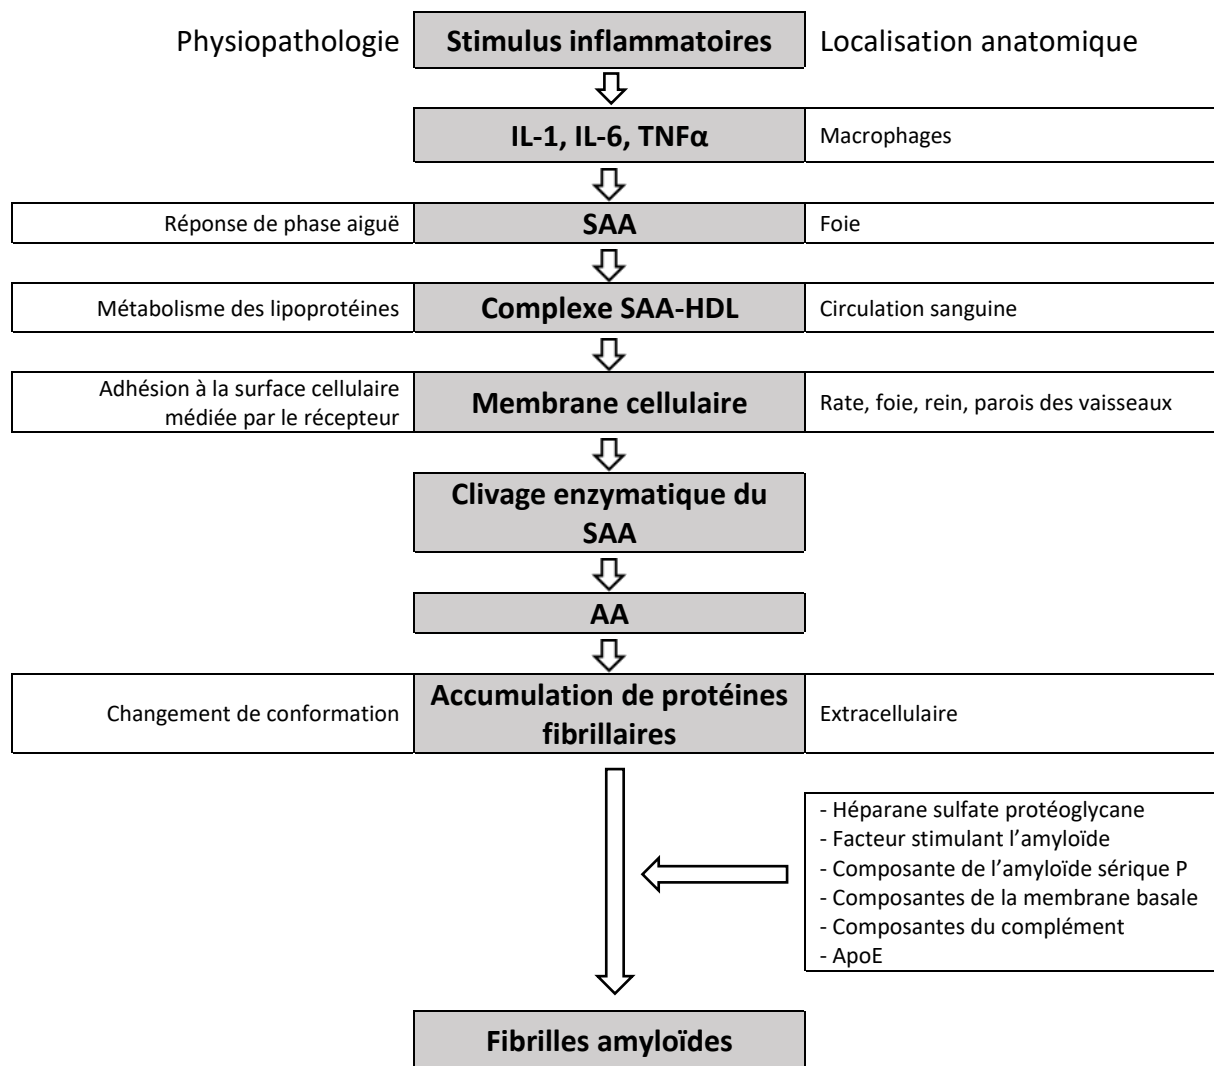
Physiopathologie | Stimulus inflammatoires | Localisation anatomique

IL-1, IL-6, TNFα | Macrophages

Réponse de phase aiguë | SAA | Foie

Métabolisme des lipoprotéines | Complexe SAA-HDL | Circulation sanguine

Adhésion à la surface cellulaire médiée par le récepteur | Membrane cellulaire | Rate, foie, rein, parois des vaisseaux

Clivage enzymatique du SAA

AA

Changement de conformation | Accumulation de protéines fibrillaires | Extracellulaire

- Héparane sulfate protéoglycane
- Facteur stimulant l'amyloïde
- Composante de l'amyloïde sérique P
- Composantes de la membrane basale
- Composantes du complément
- ApoE

Fibrilles amyloïdes